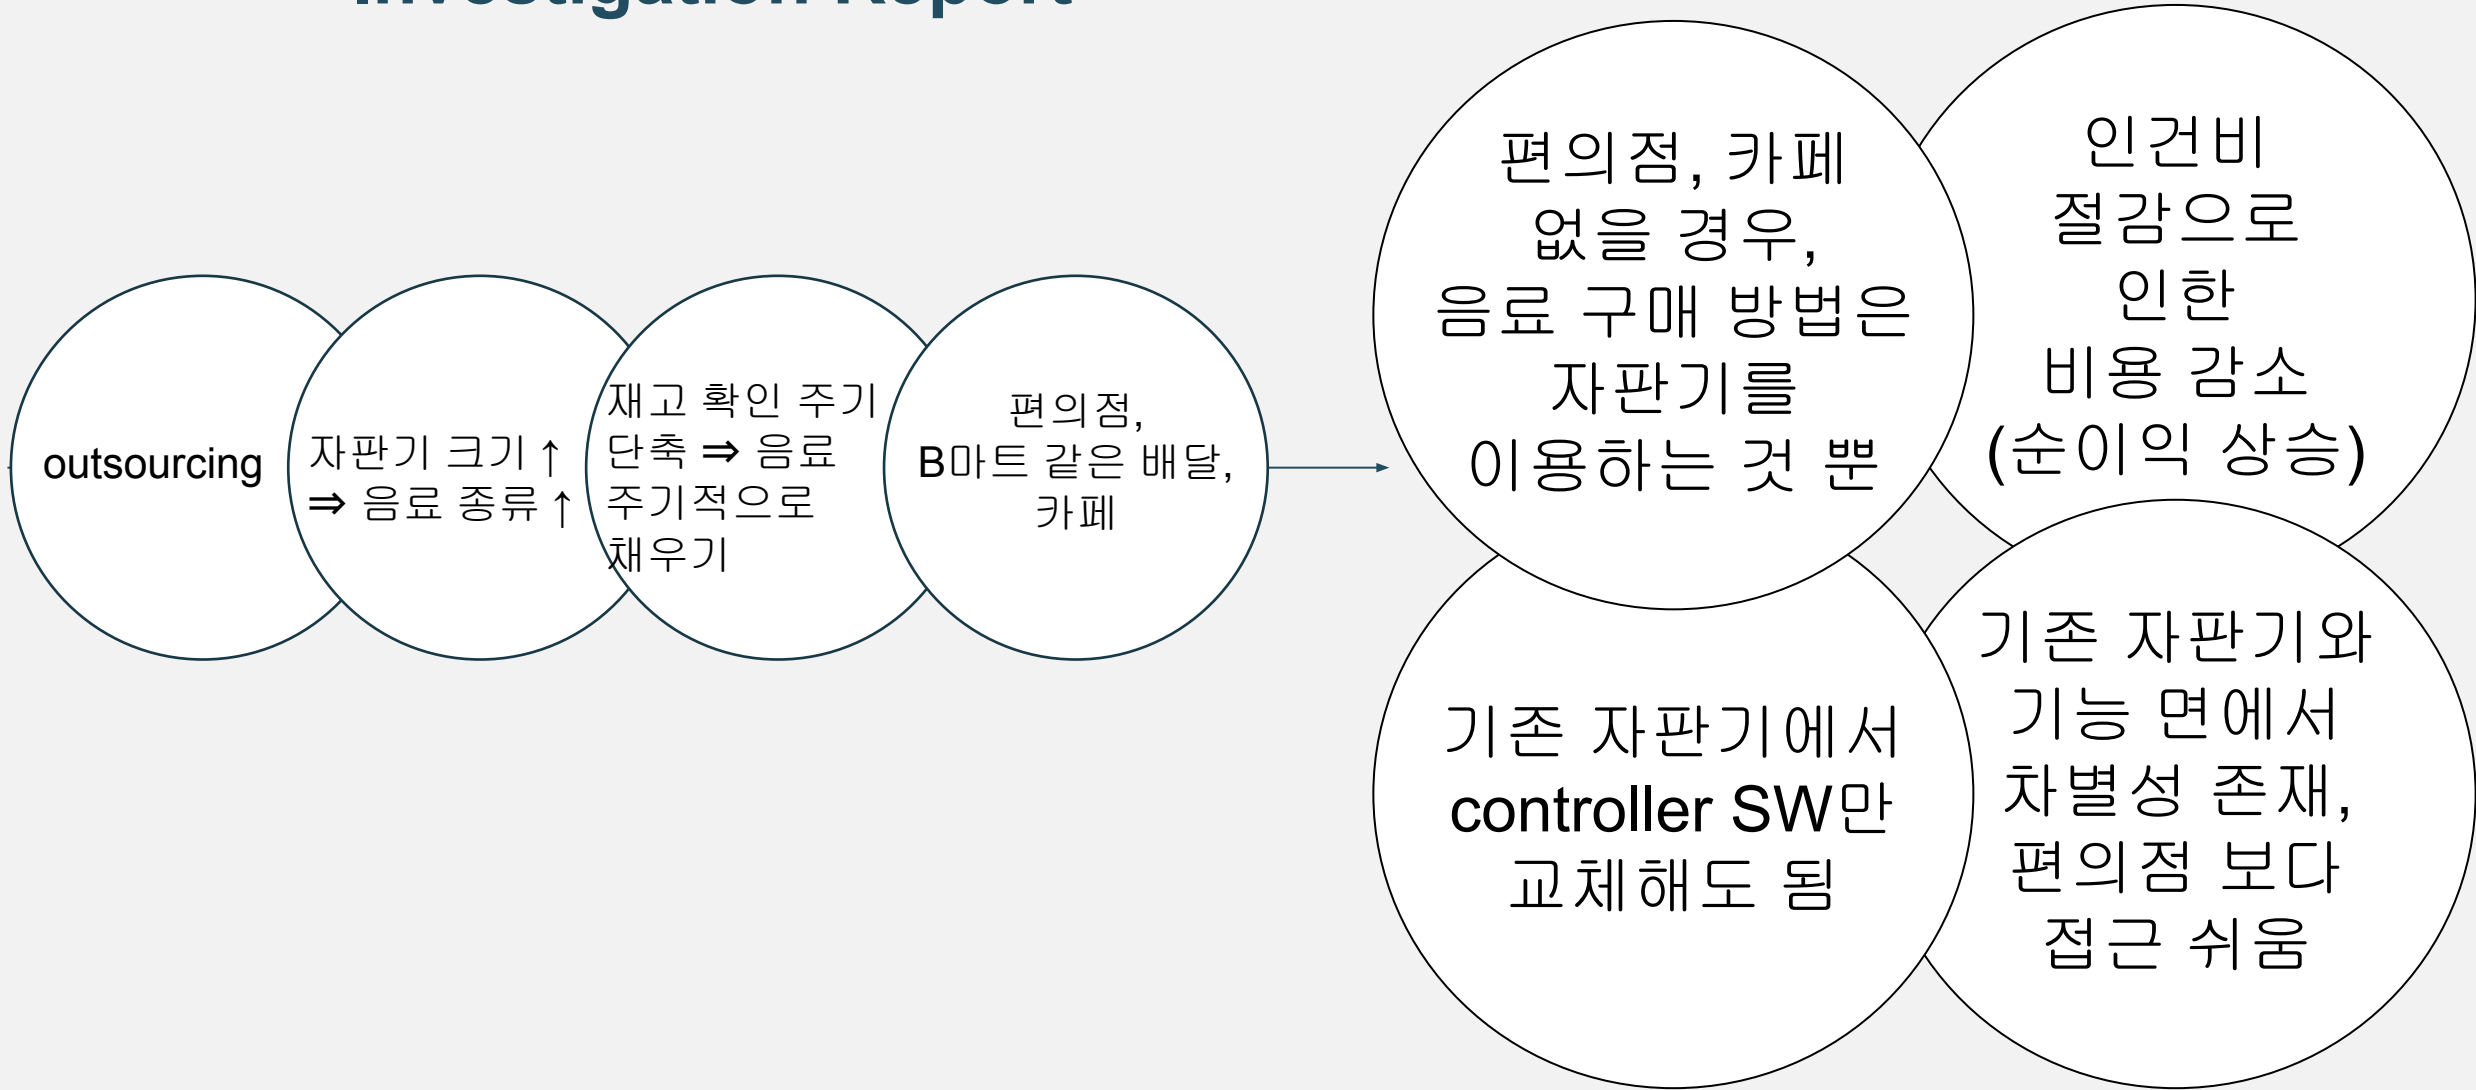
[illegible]

outsourcing

자판기 크기↑ ⇒ 음료 종류↑

재고 확인 주기 단축 ⇒ 음료 주기적으로 채우기

편의점, B마트 같은 배달, 카페

편의점, 카페 없을 경우, 음료 구매 방법은 자판기를 이용하는 것 뿐

인건비 절감으로 인한 비용 감소 (순이익 상승)

기존 자판기에서 controller SW만 교체해도 됨

기존 자판기와 기능 면에서 차별성 존재, 편의점 보다 접근 쉬움